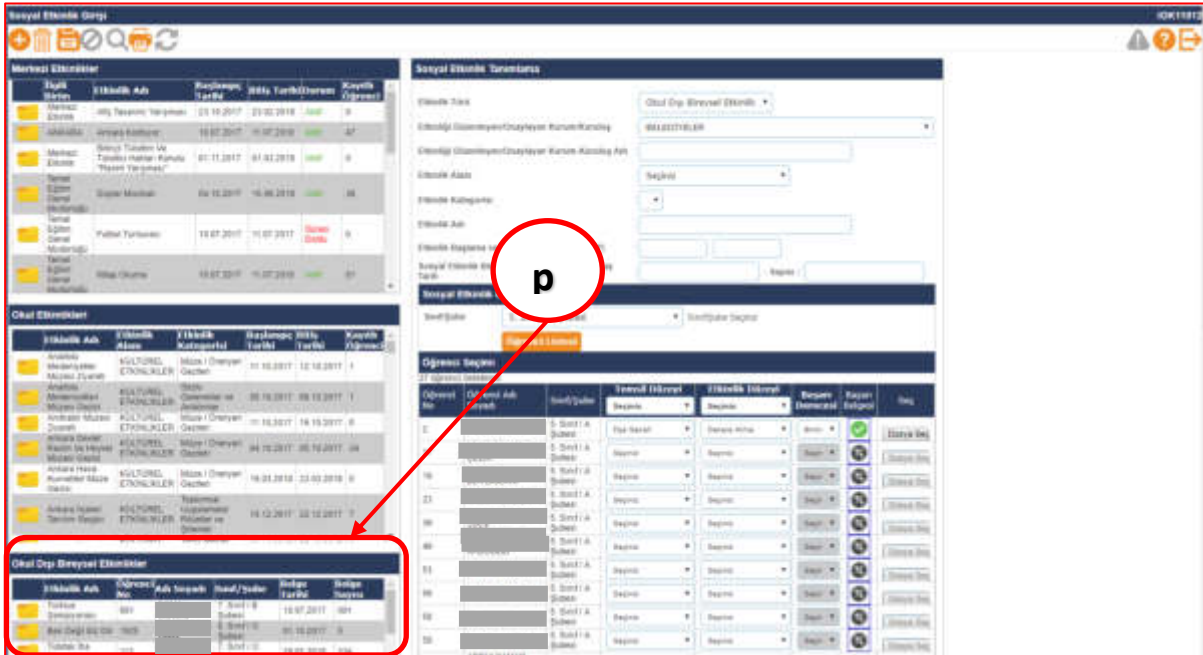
Sosyal Etkinlik Girişi

IOK11012

Merkezi Etkinlikler

| İlgili Birim | Etkinlik Adı | Başlangıç Tarihi | Bitiş Tarihi | Durum | Kayıtlı Öğrenci |
|---|---|---|---|---|---|
| Merkezi Etkinlik | Afiş Tasarımı Yarışması | 23.10.2017 | 23.02.2018 | Aktif | 0 |
| Ahiliklik | Ankara Kaleleri | 10.07.2017 | 11.07.2018 | Aktif | 47 |
| Merkezi Etkinlik | Birinci Türkler ve Türklüğü Hakları Konulu "Resim Yarışması" | 01.11.2017 | 01.02.2018 | Aktif | 0 |
| Temel Eğitim Genel Müdürlüğü | Erzler Meclisi | 04.10.2017 | 15.06.2018 | Aktif | 38 |
| Temel Eğitim Genel Müdürlüğü | Futbol Turnuvası | 10.07.2017 | 11.07.2017 | Süresi Doldu | 0 |
| Temel Eğitim Genel Müdürlüğü | Kitap Okuma | 10.07.2017 | 11.07.2018 | Aktif | 51 |

Okul Etkinlikleri

| Etkinlik Adı | Etkinlik Alanı | Etkinlik Kategorisi | Başlangıç Tarihi | Bitiş Tarihi | Kayıtlı Öğrenci |
|---|---|---|---|---|---|
| Anadolu Medeniyetleri Müzesi Ziyareti | KÜLTÜREL ETKİNLİKLER | Müze / Ören yeri Gezileri | 11.10.2017 | 12.10.2017 | 1 |
| Anadolu Medeniyetleri Müzesi Gezisi | KÜLTÜREL ETKİNLİKLER | Sinema Gösterileri ve Atölyeler | 05.10.2017 | 08.10.2017 | 1 |
| Anıtkabir Müzesi Ziyareti | KÜLTÜREL ETKİNLİKLER | Müze / Ören yeri Gezileri | 11.10.2017 | 18.10.2017 | 0 |
| Ankara Devlet Resim ve Heykel Müzesi Gezisi | KÜLTÜREL ETKİNLİKLER | Müze / Ören yeri Gezileri | 04.10.2017 | 05.10.2017 | 24 |
| Ankara Hava Kuvvetleri Müze Gezisi | KÜLTÜREL ETKİNLİKLER | Müze / Ören yeri Gezileri | 16.03.2018 | 22.03.2018 | 0 |
| Ankara İtfaiye Tanıtım Gezisi | KÜLTÜREL ETKİNLİKLER | Toplumsal Uygulamalar, Ritüeller ve Şölenler | 15.12.2017 | 22.12.2017 | 1 |

Okul Dışı Bireysel Etkinlikler

| Etkinlik Adı | Öğrenci No | Adı Soyadı | Sınıf/Şube | Belge Tarihi | Belge Sayısı |
|---|---|---|---|---|---|
| Türkiye Sempozyumu | 001 | | 7. Sınıf / B Şubesi | 10.07.2017 | 001 |
| Bek Değil Biz De | 1605 | | 7. Sınıf / C Şubesi | 01.10.2017 | 0 |
| Tübitak Bil | | | | | |

Sosyal Etkinlik Tanımlama

Etkinlik Türü: Okul Dışı Bireysel Etkinlik
Etkinliği Düzenleyen/Onaylayan Kurum/Kuruluş: BELEDİYELER
Etkinliği Düzenleyen/Onaylayan Kurum-Kuruluş Adı
Etkinlik Alanı: Seçiniz
Etkinlik Kategorisi
Etkinlik Adı
Etkinlik Başlama ve
Sosyal Etkinlik Kr
Tarih
Sayısı :

p

Sosyal Etkinlik
Sınıf/Şube
Sınıf/Şube Seçiniz
Öğrenci Listesi

Öğrenci Seçimi

| Öğrenci No | Öğrenci Adı Soyadı | Sınıf/Şube | Temsil Düzeyi | Etkinlik Düzeyi | Başarı Derecesi | Başarı Belgesi | Seç |
|---|---|---|---|---|---|---|---|
| | | | Seçiniz | Seçiniz | | | |
| 2 | | 5. Sınıf / A Şubesi | Dış Seviri | Derece Alma | Birinci | | Dosya Seç |
| | | 5. Sınıf / A Şubesi | Seçiniz | Seçiniz | Seçi | | Dosya Seç |
| 16 | | 5. Sınıf / A Şubesi | Seçiniz | Seçiniz | Seçi | | Dosya Seç |
| 23 | | 5. Sınıf / A Şubesi | Seçiniz | Seçiniz | Seçi | | Dosya Seç |
| 38 | | 5. Sınıf / A Şubesi | Seçiniz | Seçiniz | Seçi | | Dosya Seç |
| 46 | | 5. Sınıf / A Şubesi | Seçiniz | Seçiniz | Seçi | | Dosya Seç |
| 53 | | 5. Sınıf / A Şubesi | Seçiniz | Seçiniz | Seçi | | Dosya Seç |
| 56 | | 5. Sınıf / A Şubesi | Seçiniz | Seçiniz | Seçi | | Dosya Seç |
| 58 | | 5. Sınıf / A Şubesi | Seçiniz | Seçiniz | Seçi | | Dosya Seç |